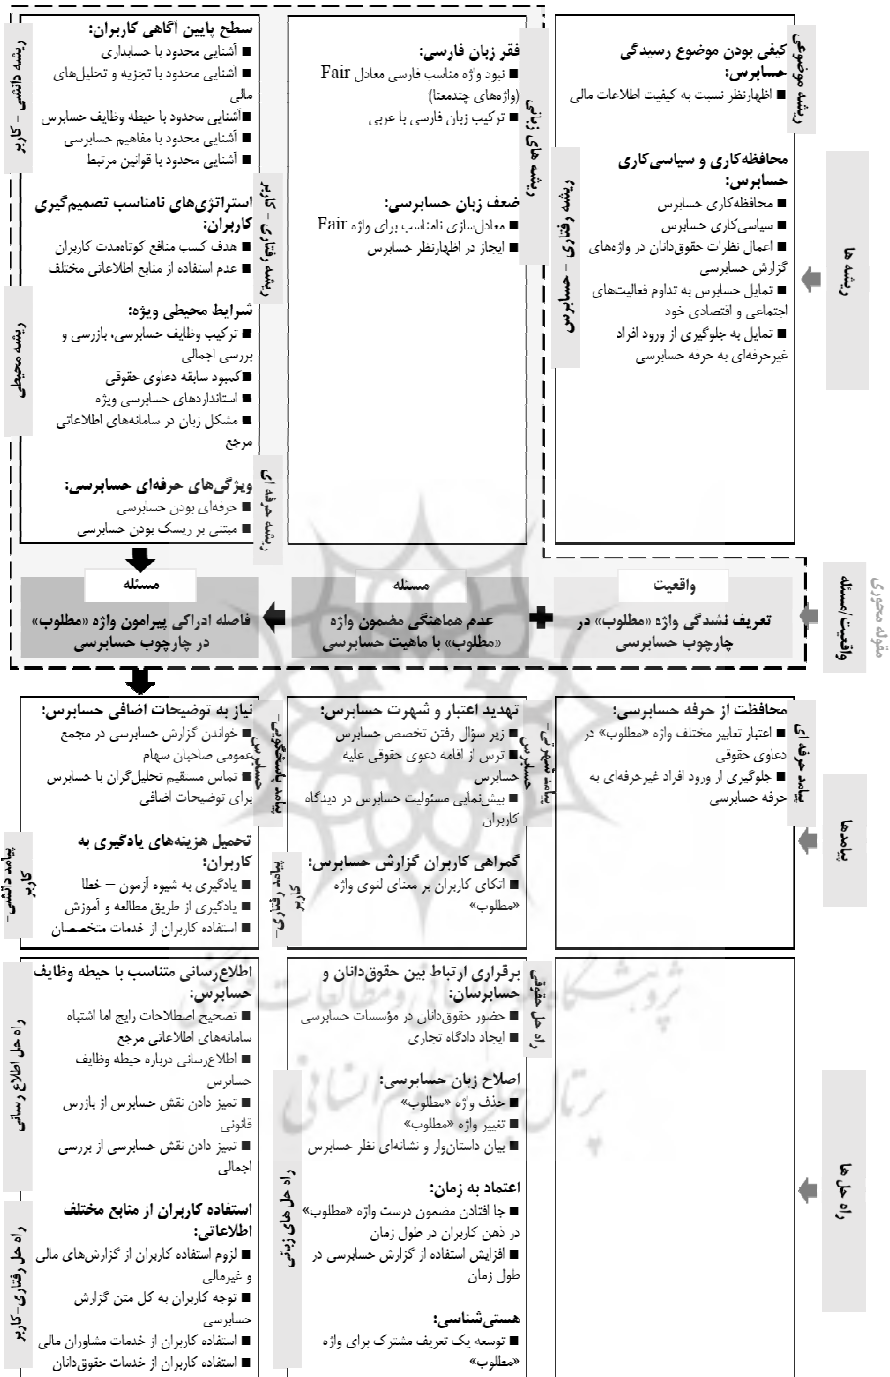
ریشه‌ها

ریشه موضوعی
کیفی بودن موضوع رسیدگی حسابرس:
■ اظهارنظر نسبت به کیفیت اطلاعات مالی

ریشه رفتاری – حسابرس
محافظه‌کاری و سیاسی‌کاری حسابرس:
■ محافظه‌کاری حسابرس
■ سیاسی‌کاری حسابرس
■ اعمال نظرات حقوق‌دانان در واژه‌های گزارش حسابرسی
■ تمایل حسابرس به تداوم فعالیت‌های اجتماعی و اقتصادی خود
■ تمایل به جلوگیری از ورود افراد غیرحرفه‌ای به حرفه حسابرسی

ریشه زبان‌شناختی
فقر زبان فارسی:
■ نبود واژه مناسب فارسی معادل Fair (واژه‌های چندمعنا)
■ ترکیب زبان فارسی با عربی

ضعف زبان حسابرسی:
■ معادل‌سازی نامناسب برای واژه Fair
■ ایجاز در اظهارنظر حسابرس

ریشه دانشی – کاربر
سطح پایین آگاهی کاربران:
■ آشنایی محدود با حسابداری
■ آشنایی محدود با تجزیه و تحلیل‌های مالی
■ آشنایی محدود با حیطه وظایف حسابرس
■ آشنایی محدود با مفاهیم حسابرسی
■ آشنایی محدود با قوانین مرتبط

ریشه رفتاری – کاربر
استراتژی‌های نامناسب تصمیم‌گیری کاربران:
■ هدف کسب منافع کوتاه‌مدت کاربران
■ عدم استفاده از منابع اطلاعاتی مختلف

ریشه محیطی
شرایط محیطی ویژه:
■ ترکیب وظایف حسابرسی، بازرسی و بررسی اجمالی
■ کمبود سابقه دعاوی حقوقی
■ استانداردهای حسابرسی ویژه
■ مشکل زبان در سامانه‌های اطلاعاتی مرجع

ریشه حرفه‌ای
ویژگی‌های حرفه‌ای حسابرسی:
■ حرفه‌ای بودن حسابرسی
■ مبتنی بر ریسک بودن حسابرسی

مقوله محوری
واقعیت/مسئله

واقعیت
تعریف نشدگی واژه «مطلوب» در چارچوب حسابرسی

مسئله
عدم هماهنگی مضمون واژه «مطلوب» با ماهیت حسابرسی

مسئله
فاصله ادراکی پیرامون واژه «مطلوب» در چارچوب حسابرسی

پیامدها

پیامد حرفه‌ای
محافظت از حرفه حسابرسی:
■ اعتبار تعابیر مختلف واژه «مطلوب» در دعاوی حقوقی
■ جلوگیری از ورود افراد غیرحرفه‌ای به حرفه حسابرسی

پیامد حسابرس
تهدید اعتبار و شهرت حسابرس:
■ زیر سؤال رفتن تخصص حسابرس
■ ترس از اقامه دعوی حقوقی علیه حسابرس
■ بیش‌نمایی مسئولیت حسابرس در دیدگاه کاربران

پیامد رفتاری – کاربر
گمراهی کاربران گزارش حسابرس:
■ اتکای کاربران بر معنای لغوی واژه «مطلوب»

پیامد حسابرس
نیاز به توضیحات اضافی حسابرس:
■ خواندن گزارش حسابرسی در مجمع عمومی صاحبان سهام
■ تماس مستقیم تحلیل‌گران با حسابرس برای توضیحات اضافی

پیامد دانشی – کاربر
تحمیل هزینه‌های یادگیری به کاربران:
■ یادگیری به شیوه آزمون – خطا
■ یادگیری از طریق مطالعه و آموزش
■ استفاده کاربران از خدمات متخصصان

راه حل‌ها

راه حل حقوقی
برقراری ارتباط بین حقوق‌دانان و حسابرسان:
■ حضور حقوق‌دانان در مؤسسات حسابرسی
■ ایجاد دادگاه تجاری

راه حل‌های زبانی
اصلاح زبان حسابرسی:
■ حذف واژه «مطلوب»
■ تغییر واژه «مطلوب»
■ بیان داستان‌وار و نشانه‌ای نظر حسابرس

اعتماد به زمان:
■ جا افتادن مضمون درست واژه «مطلوب» در ذهن کاربران در طول زمان
■ افزایش استفاده از گزارش حسابرسی در طول زمان

هستی‌شناسی:
■ توسعه یک تعریف مشترک برای واژه «مطلوب»

راه حل اطلاع‌رسانی
اطلاع‌رسانی متناسب با حیطه وظایف حسابرس:
■ تصحیح اصطلاحات رایج اما اشتباه سامانه‌های اطلاعاتی مرجع
■ اطلاع‌رسانی درباره حیطه وظایف حسابرس
■ تمیز دادن نقش حسابرس از بازرس قانونی
■ تمیز دادن نقش حسابرسی از بررسی اجمالی

راه حل رفتاری – کاربر
استفاده کاربران از منابع مختلف اطلاعاتی:
■ لزوم استفاده کاربران از گزارش‌های مالی و غیرمالی
■ توجه کاربران به کل متن گزارش حسابرسی
■ استفاده کاربران از خدمات مشاوران مالی
■ استفاده کاربران از خدمات حقوق‌دانان

پژوهشگاه علوم انسانی و مطالعات فرهنگی
پرتال جامع علوم انسانی